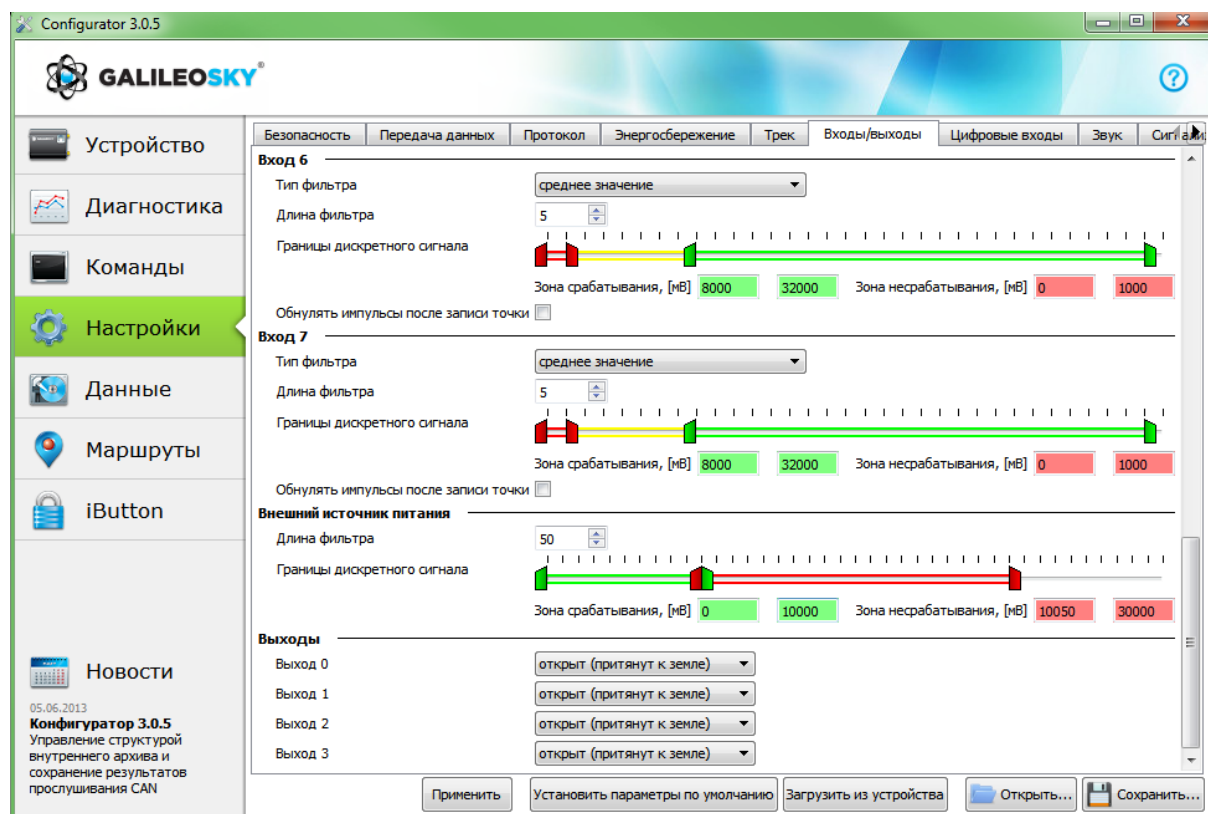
Configurator 3.0.5

GALILEOSKY

Устройство
Диагностика
Команды
Настройки
Данные
Маршруты
iButton

Новости
05.06.2013
Конфигуратор 3.0.5
Управление структурой внутреннего архива и сохранение результатов прослушивания CAN

Безопасность | Передача данных | Протокол | Энергосбережение | Трек | Входы/выходы | Цифровые входы | Звук | Сиг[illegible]

Вход 6
Тип фильтра: среднее значение
Длина фильтра: 5
Границы дискретного сигнала
Зона срабатывания, [мВ] 8000 32000 Зона несрабатывания, [мВ] 0 1000
Обнулять импульсы после записи точки

Вход 7
Тип фильтра: среднее значение
Длина фильтра: 5
Границы дискретного сигнала
Зона срабатывания, [мВ] 8000 32000 Зона несрабатывания, [мВ] 0 1000
Обнулять импульсы после записи точки

Внешний источник питания
Длина фильтра: 50
Границы дискретного сигнала
Зона срабатывания, [мВ] 0 10000 Зона несрабатывания, [мВ] 10050 30000

Выходы
Выход 0: открыт (притянут к земле)
Выход 1: открыт (притянут к земле)
Выход 2: открыт (притянут к земле)
Выход 3: открыт (притянут к земле)

Применить | Установить параметры по умолчанию | Загрузить из устройства | Открыть... | Сохранить...